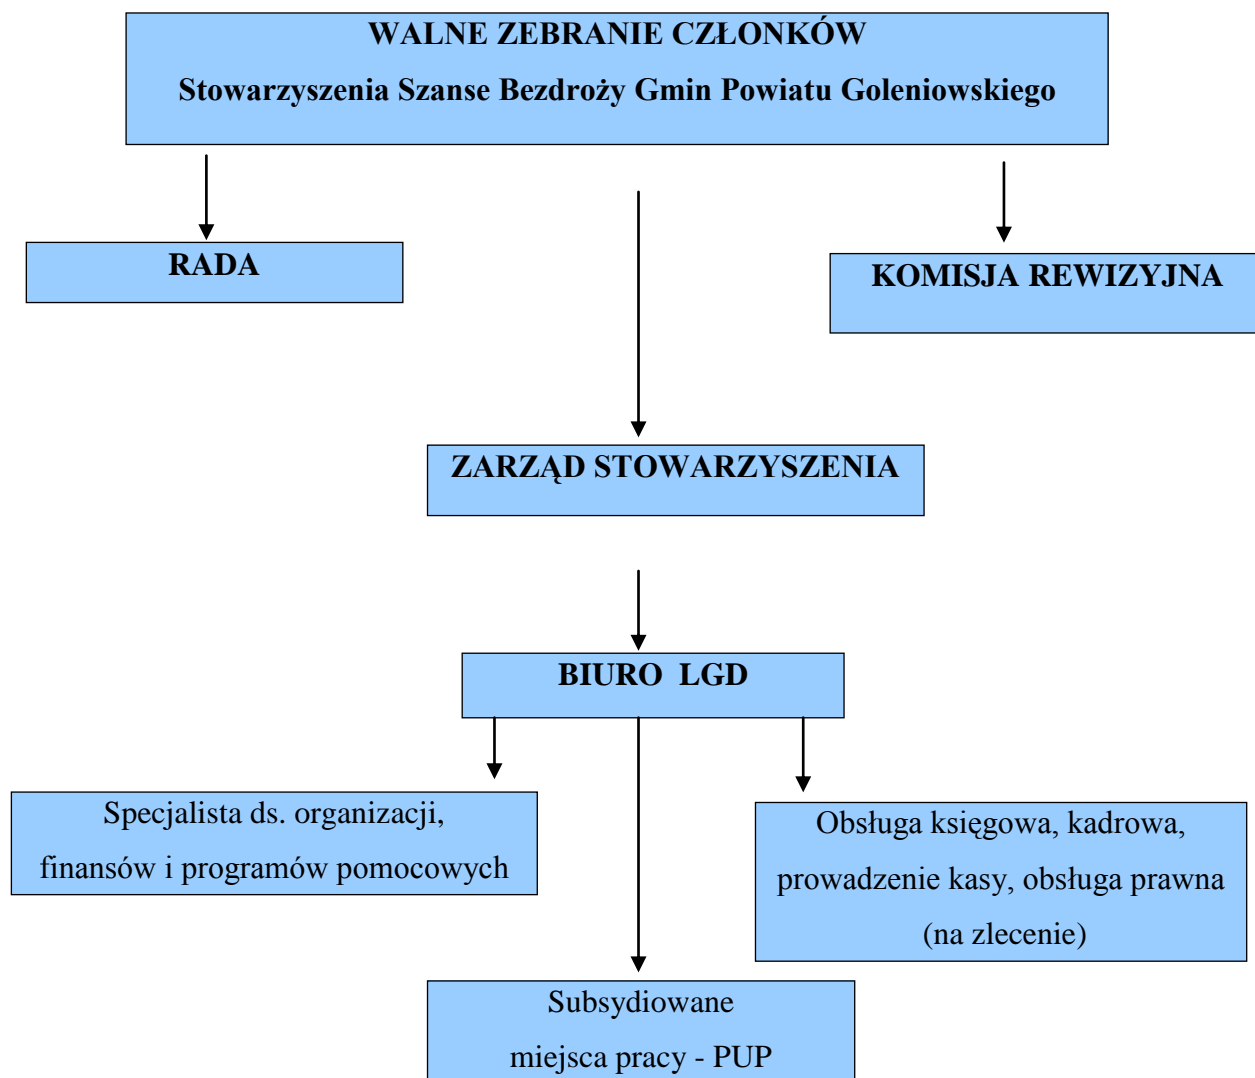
WALNE ZEBRANIE CZŁONKÓW

Stowarzyszenia Szanse Bezdroży Gmin Powiatu Goleniowskiego

RADA

KOMISJA REWIZYJNA

ZARZĄD STOWARZYSZENIA

BIURO LGD

Specjalista ds. organizacji, finansów i programów pomocowych

Obsługa księgowa, kadrowa, prowadzenie kasy, obsługa prawna (na zlecenie)

Subsydiowane miejsca pracy - PUP